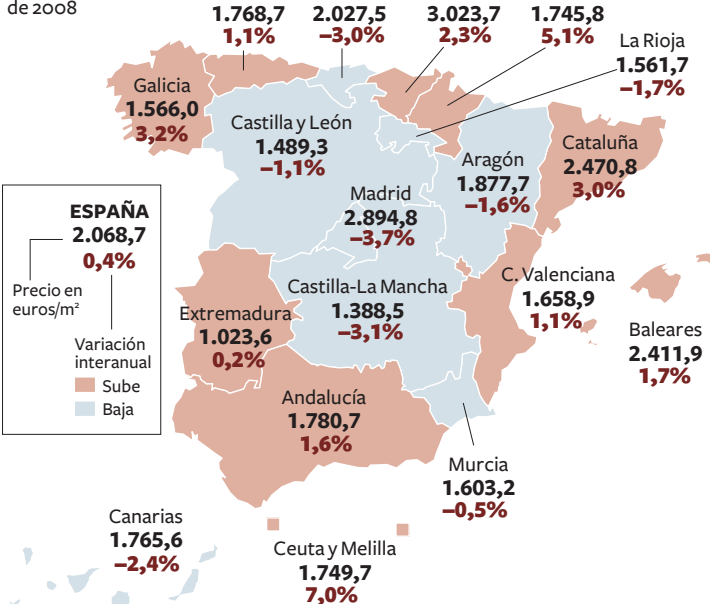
de 2008

1.768,7
1,1%

2.027,5
–3,0%

3.023,7
2,3%

1.745,8
5,1%

La Rioja
1.561,7
–1,7%

Galicia
1.566,0
3,2%

Castilla y León
1.489,3
–1,1%

Cataluña
2.470,8
3,0%

Aragón
1.877,7
–1,6%

Madrid
2.894,8
–3,7%

ESPAÑA
2.068,7
0,4%

Precio en euros/m²

Variación interanual

Sube

Baja

C. Valenciana
1.658,9
1,1%

Baleares
2.411,9
1,7%

Extremadura
1.023,6
0,2%

Castilla-La Mancha
1.388,5
–3,1%

Andalucía
1.780,7
1,6%

Murcia
1.603,2
–0,5%

Canarias
1.765,6
–2,4%

Ceuta y Melilla
1.749,7
7,0%